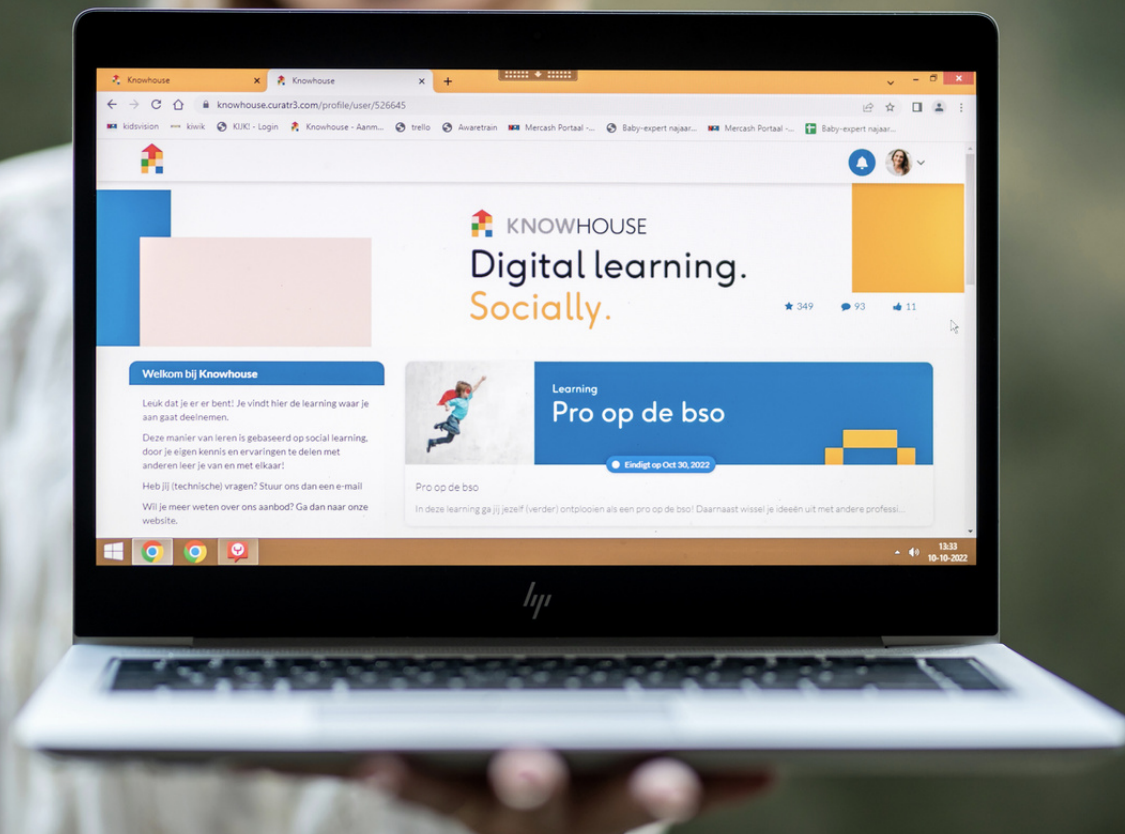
Knowhouse
Knowhouse
knowhouse.curatr3.com/profile/user/526645
kidsvision kiwik KIJK! - Login Knowhouse - Aanm... trello Awaretrain Mercash Portaal -... Baby-expert najaar... Mercash Portaal -... Baby-expert najaar...

KNOWHOUSE
Digital learning.
Socially.

349 93 11

Welkom bij Knowhouse

Leuk dat je er er bent! Je vindt hier de learning waar je aan gaat deelnemen.

Deze manier van leren is gebaseerd op social learning, door je eigen kennis en ervaringen te delen met anderen leer je van en met elkaar!

Heb jij (technische) vragen? Stuur ons dan een e-mail

Wil je meer weten over ons aanbod? Ga dan naar onze website.

Learning
Pro op de bso

Eindigt op Oct 30, 2022

Pro op de bso
In deze learning ga jij jezelf (verder) ontplooien als een pro op de bso! Daarnaast wissel je ideeën uit met andere professi...

13:33
10-10-2022

hp